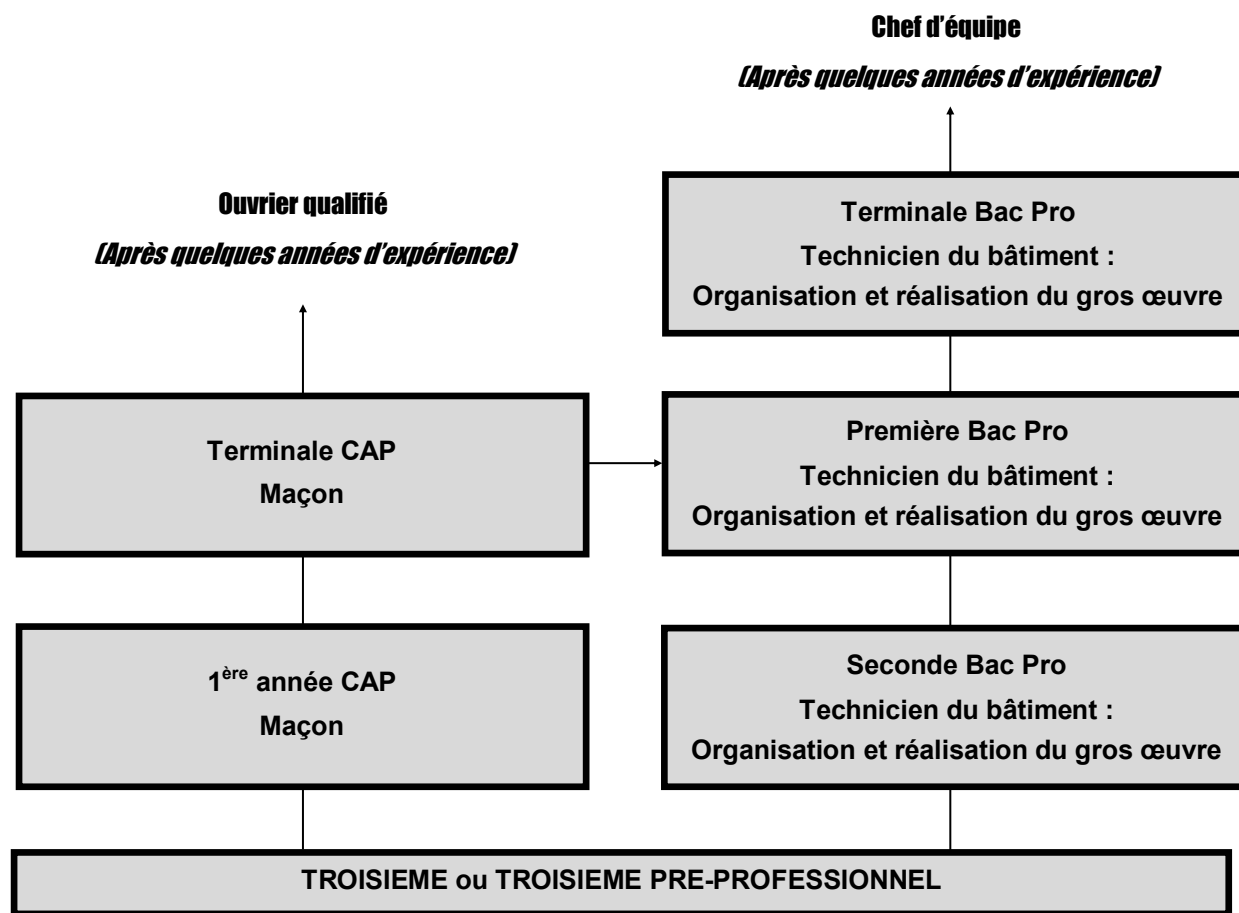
Chef d'équipe

(Après quelques années d'expérience)

Ouvrier qualifié

(Après quelques années d'expérience)

Terminale Bac Pro
Technicien du bâtiment :
Organisation et réalisation du gros œuvre

Terminale CAP
Maçon

Première Bac Pro
Technicien du bâtiment :
Organisation et réalisation du gros œuvre

1$^{ère}$ année CAP
Maçon

Seconde Bac Pro
Technicien du bâtiment :
Organisation et réalisation du gros œuvre

TROISIEME ou TROISIEME PRE-PROFESSIONNEL